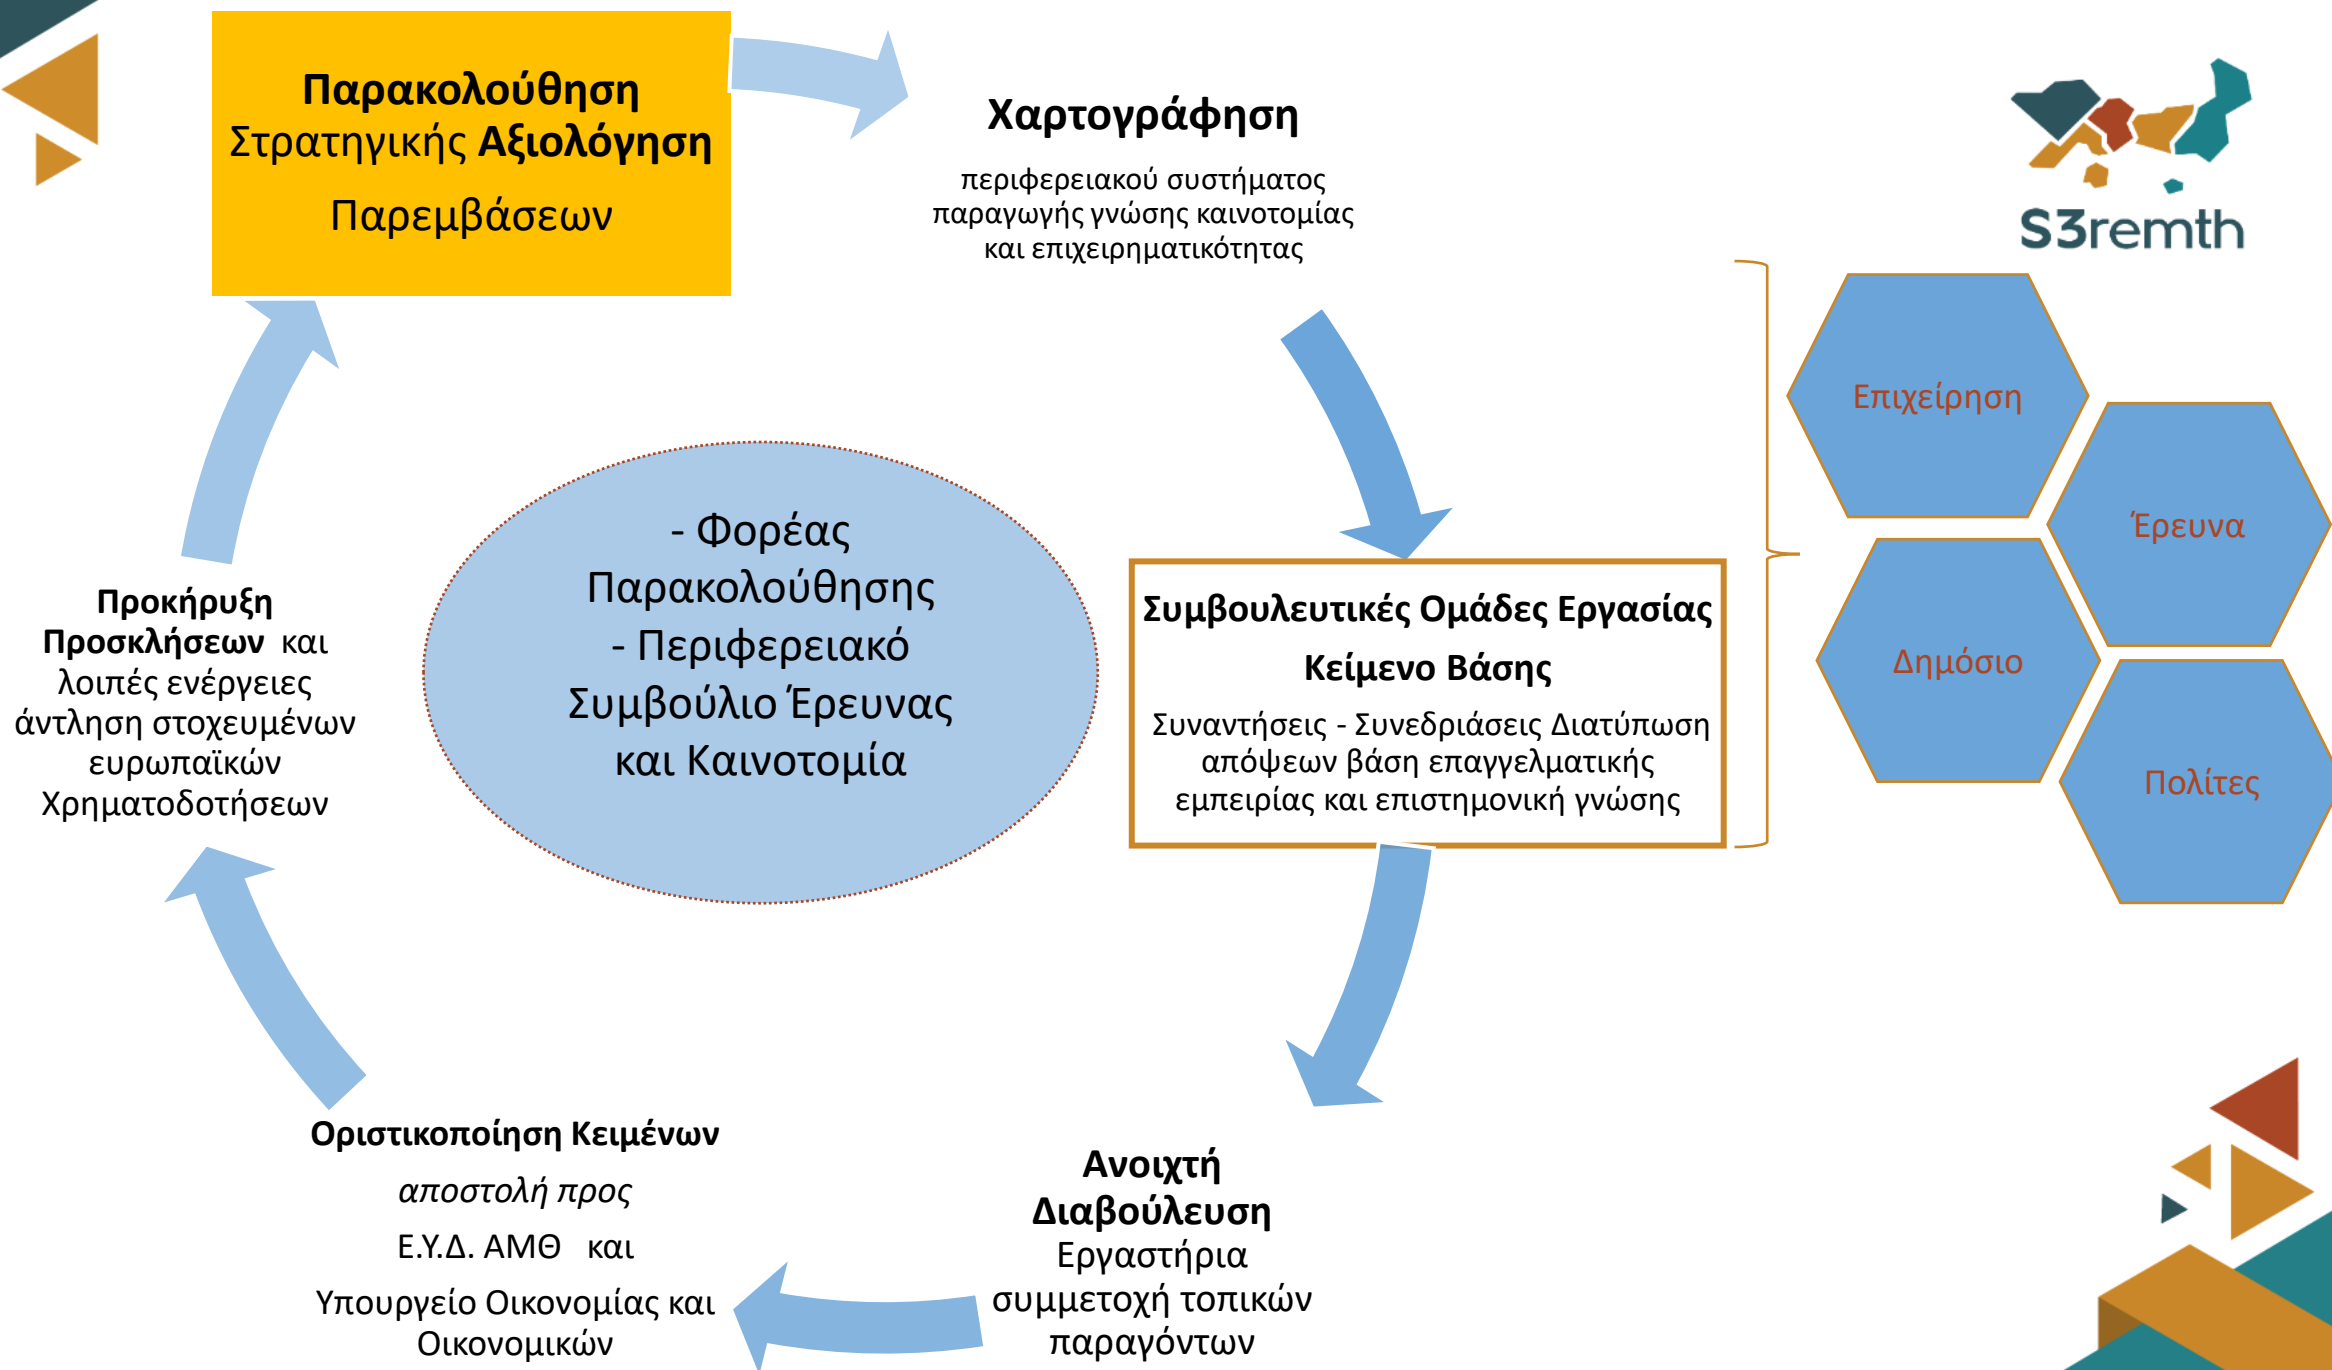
Παρακολούθηση Στρατηγικής Αξιολόγηση Παρεμβάσεων

Χαρτογράφηση

περιφερειακού συστήματος παραγωγής γνώσης καινοτομίας και επιχειρηματικότητας

S3remth

Επιχείρηση

Έρευνα

Δημόσιο

Πολίτες

- Φορέας Παρακολούθησης
- Περιφερειακό Συμβούλιο Έρευνας και Καινοτομία

Συμβουλευτικές Ομάδες Εργασίας

Κείμενο Βάσης

Συναντήσεις - Συνεδριάσεις Διατύπωση απόψεων βάση επαγγελματικής εμπειρίας και επιστημονική γνώσης

Προκήρυξη Προσκλήσεων και λοιπές ενέργειες άντληση στοχευμένων ευρωπαϊκών Χρηματοδοτήσεων

Οριστικοποίηση Κειμένων

αποστολή προς

Ε.Υ.Δ. ΑΜΘ και

Υπουργείο Οικονομίας και Οικονομικών

Ανοιχτή Διαβούλευση

Εργαστήρια συμμετοχή τοπικών παραγόντων